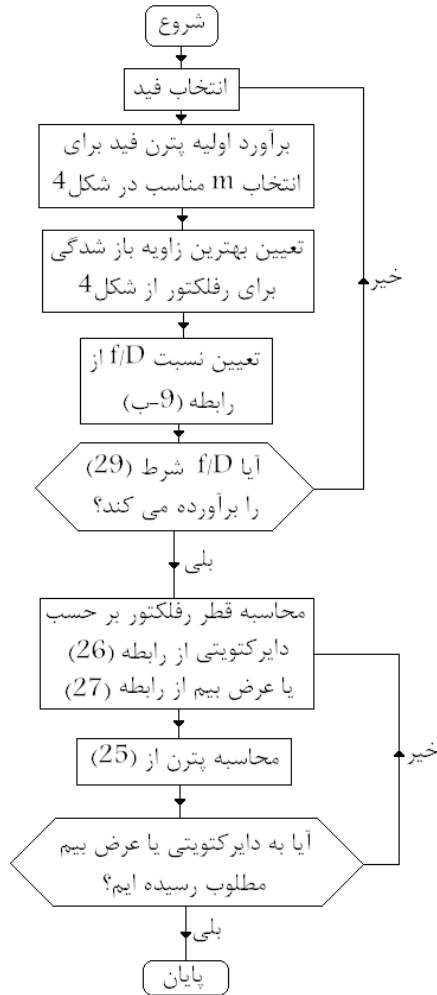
شروع

انتخاب فید

برآورد اولیه پترن فید برای انتخاب m مناسب در شکل4

تعیین بهترین زاویه باز شدگی برای رفلکتور از شکل4

تعیین نسبت f/D از رابطه (9-ب)

آیا f/D شرط (29) را برآورده می کند؟

خیر

بلی

محاسبه قطر رفلکتور بر حسب دایرکتویتی از رابطه (26) یا عرض بیم از رابطه (27)

محاسبه پترن از (25)

آیا به دایرکتویتی یا عرض بیم مطلوب رسیده ایم؟

خیر

بلی

پایان